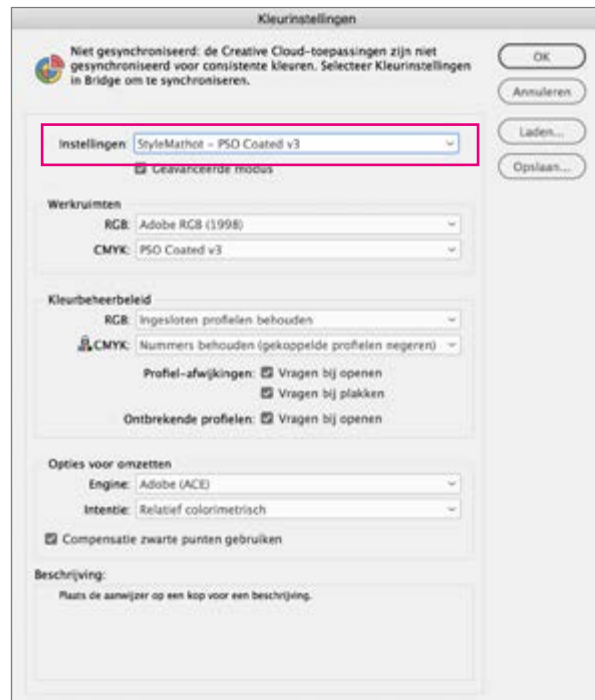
Kleurinstellingen

Niet gesynchroniseerd: de Creative Cloud-toepassingen zijn niet gesynchroniseerd voor consistente kleuren. Selecteer Kleurinstellingen in Bridge om te synchroniseren.

OK

Annuleren

Laden...

Opslaan...

Instellingen: StyleMathot – PSO Coated v3

Geavanceerde modus

Werkruimten

RGB: Adobe RGB (1998)

CMYK: PSO Coated v3

Kleurbeheerbeleid

RGB: Ingesloten profielen behouden

CMYK: Nummers behouden (gekoppelde profielen negeren)

Profiel-afwijkingen: Vragen bij openen

Vragen bij plakken

Ontbrekende profielen: Vragen bij openen

Opties voor omzetten

Engine: Adobe (ACE)

Intentie: Relatief colorimetrisch

Compensatie zwarte punten gebruiken

Beschrijving:

Plaats de aanwijzer op een kop voor een beschrijving.